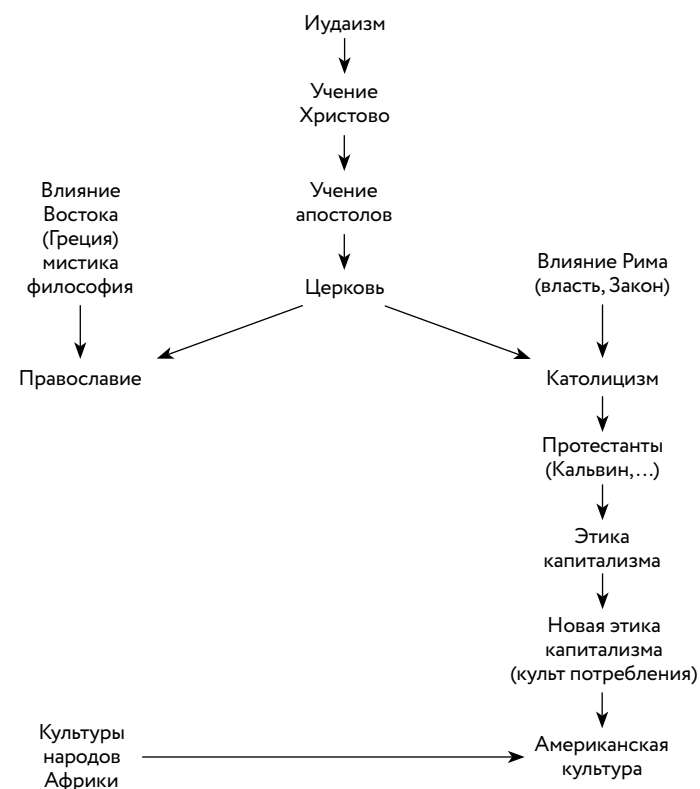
Иудаизм

Учение Христово

Учение апостолов

Влияние Востока (Греция) мистика философия

Церковь

Влияние Рима (власть, Закон)

Православие

Католицизм

Протестанты (Кальвин,…)

Этика капитализма

Новая этика капитализма (культ потребления)

Культуры народов Африки

Американская культура